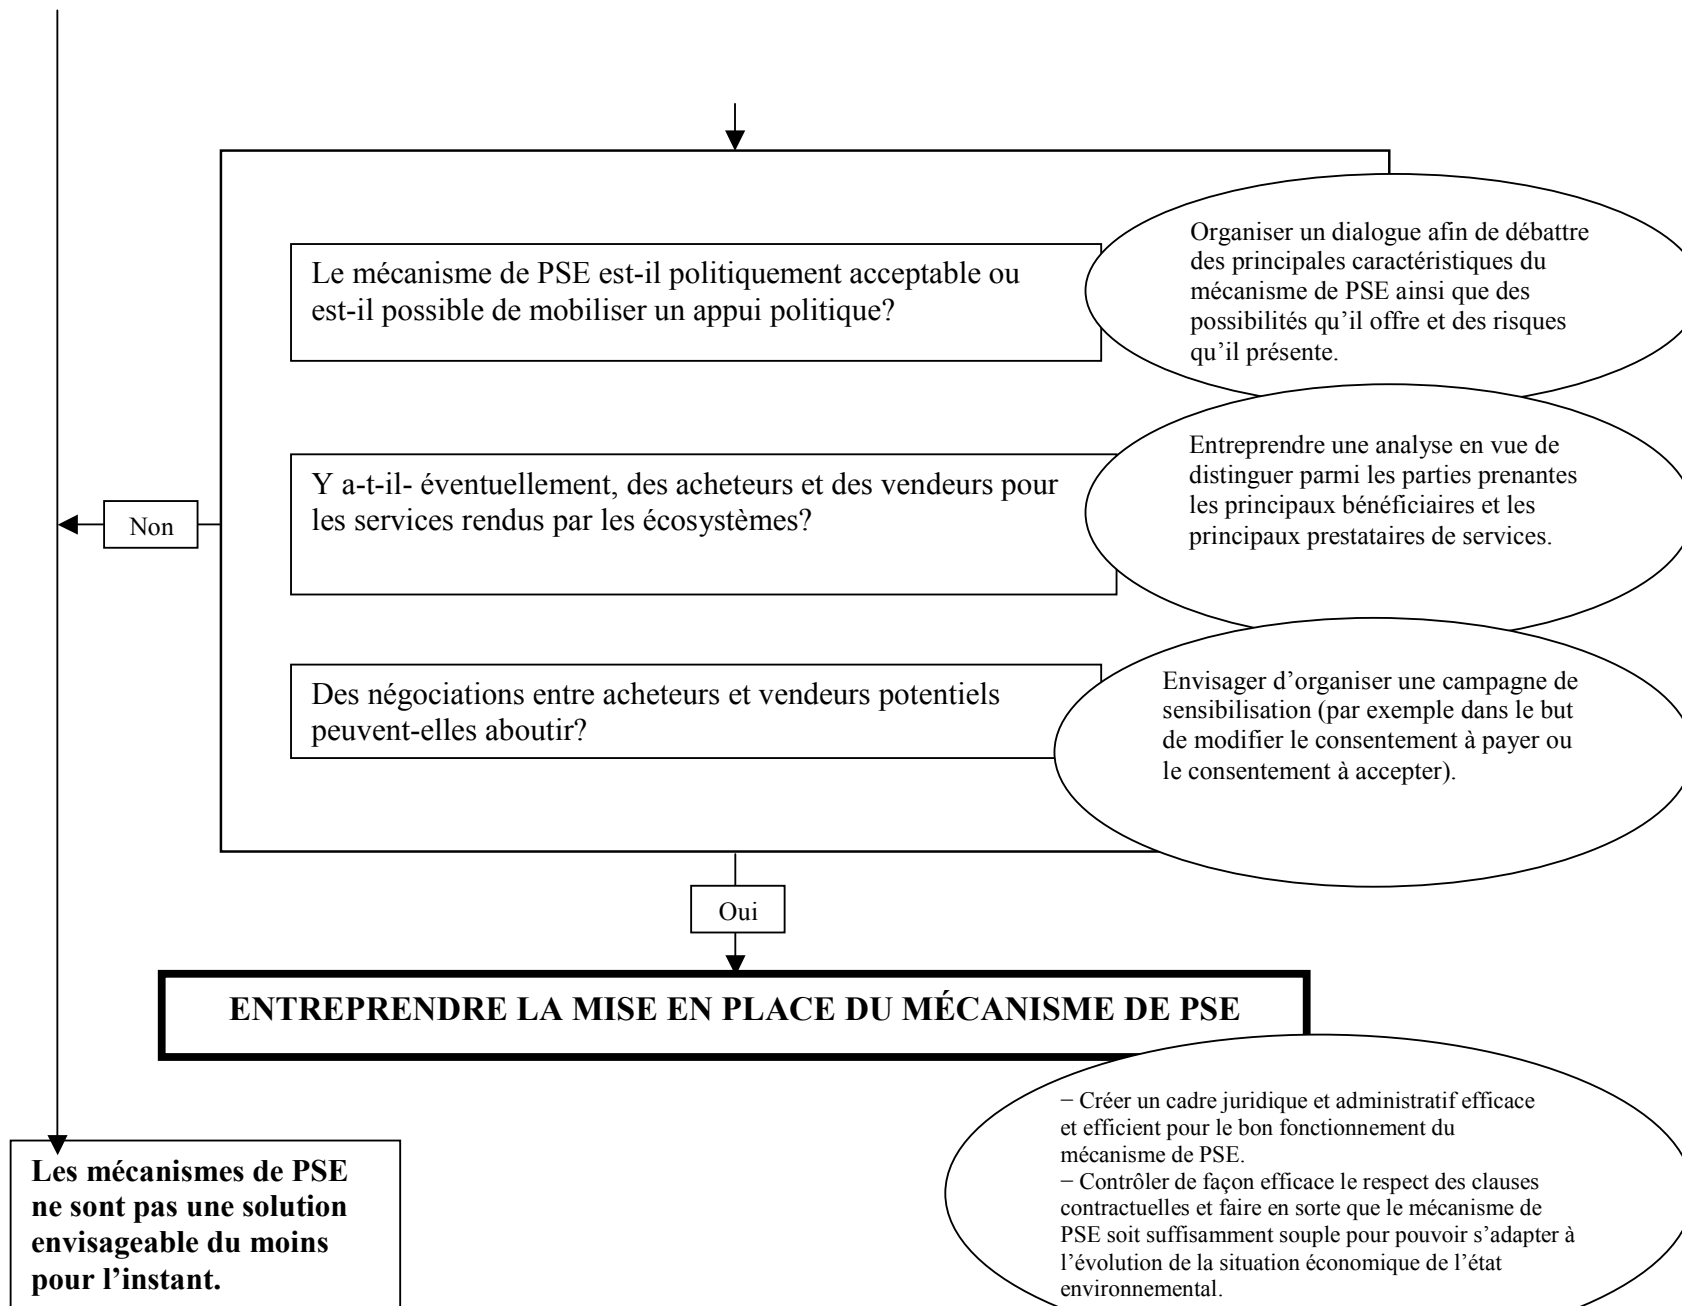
Le mécanisme de PSE est-il politiquement acceptable ou est-il possible de mobiliser un appui politique?

Organiser un dialogue afin de débattre des principales caractéristiques du mécanisme de PSE ainsi que des possibilités qu'il offre et des risques qu'il présente.

Y a-t-il- éventuellement, des acheteurs et des vendeurs pour les services rendus par les écosystèmes?

Entreprendre une analyse en vue de distinguer parmi les parties prenantes les principaux bénéficiaires et les principaux prestataires de services.

Non

Des négociations entre acheteurs et vendeurs potentiels peuvent-elles aboutir?

Envisager d'organiser une campagne de sensibilisation (par exemple dans le but de modifier le consentement à payer ou le consentement à accepter).

Oui

ENTREPRENDRE LA MISE EN PLACE DU MÉCANISME DE PSE

− Créer un cadre juridique et administratif efficace et efficient pour le bon fonctionnement du mécanisme de PSE.
− Contrôler de façon efficace le respect des clauses contractuelles et faire en sorte que le mécanisme de PSE soit suffisamment souple pour pouvoir s'adapter à l'évolution de la situation économique de l'état environnemental.

Les mécanismes de PSE ne sont pas une solution envisageable du moins pour l'instant.